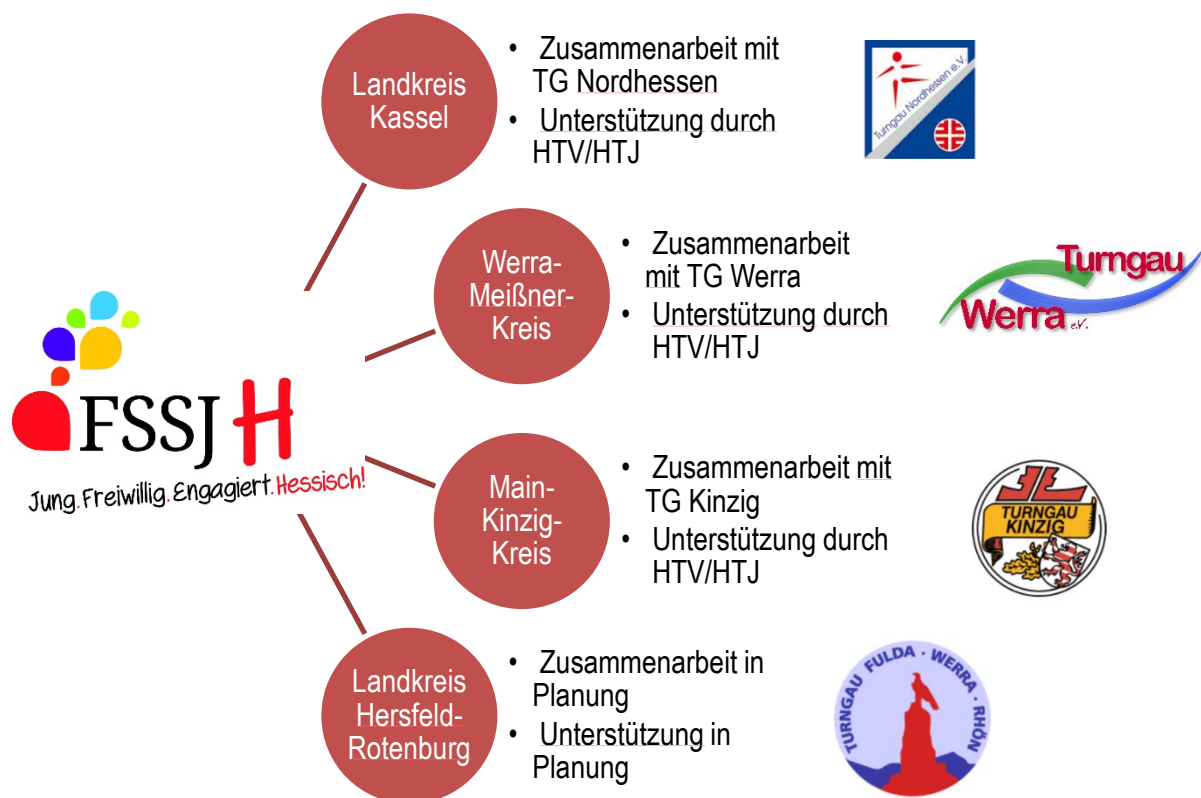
FSSJ H
Jung. Freiwillig. Engagiert. Hessisch!

Landkreis Kassel

- Zusammenarbeit mit TG Nordhessen
- Unterstützung durch HTV/HTJ

Turngau Nordhessen e.V.

Werra-Meißner-Kreis

- Zusammenarbeit mit TG Werra
- Unterstützung durch HTV/HTJ

Turngau Werra e.V.

Main-Kinzig-Kreis

- Zusammenarbeit mit TG Kinzig
- Unterstützung durch HTV/HTJ

TURNGAU KINZIG

Landkreis Hersfeld-Rotenburg

- Zusammenarbeit in Planung
- Unterstützung in Planung

TURNGAU FULDA · WERRA · RHÖN